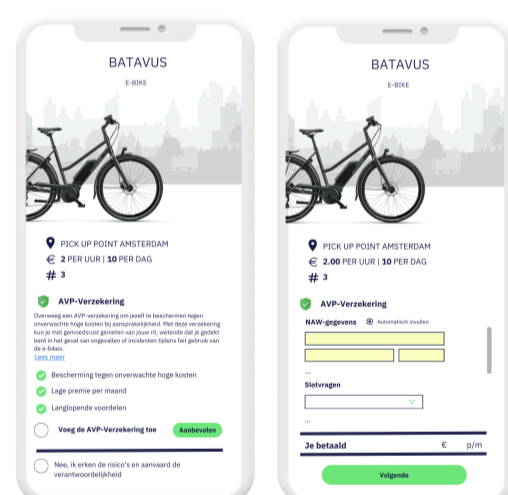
BATAVUS

E-BIKE

PICK UP POINT AMSTERDAM

€ 2 PER UUR | 10 PER DAG

# 3

AVP-Verzekering

Overweeg een AVP-verzekering om jezelf te beschermen tegen onverwachte hoge kosten bij aansprakelijkheid. Met deze verzekering kun je met gemoedsrust genieten van jouw rit, wetende dat je gedekt bent in het geval van ongevallen of incidenten tijdens het gebruik van de e-bikes.

Lees meer

Bescherming tegen onverwachte hoge kosten

Lage premie per maand

Langlopende voordelen

Voeg de AVP-Verzekering toe

Aanbevolen

Nee, ik erken de risico's en aanvaard de verantwoordelijkheid

BATAVUS

E-BIKE

PICK UP POINT AMSTERDAM

€ 2.00 PER UUR | 10 PER DAG

# 3

AVP-Verzekering

NAW-gegevens

Automatisch invullen

...

Slotvragen

...

Je betaald € p/m

Volgende